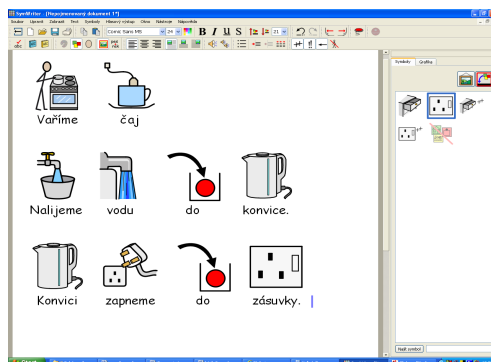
SymWriter - [Nepojmenovaný dokument 1*]

Soubor Upravit Zobrazit Text Symboly Hlasový výstup Okno Nástroje Nápověda

Comic Sans MS 24 B I U S 21

Vaříme čaj

Nalijeme vodu do konvice.

Konvici zapneme do zásuvky.

Symboly Grafika

Najít symbol